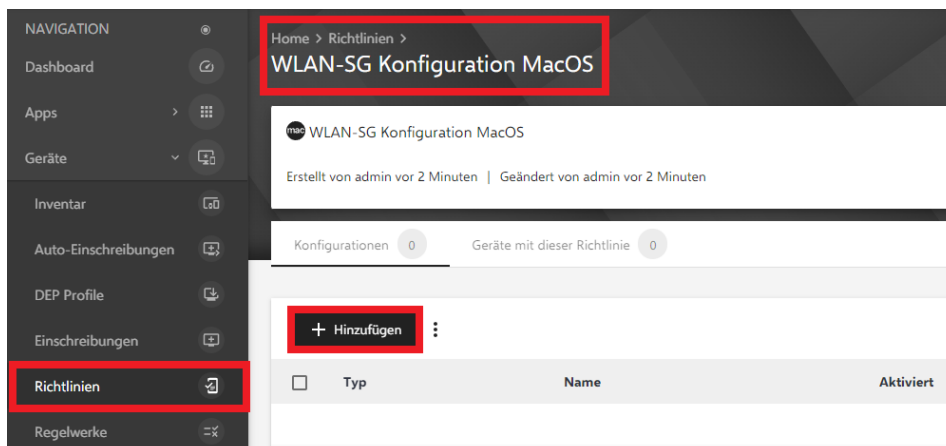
NAVIGATION
Dashboard
Apps
Geräte
Inventar
Auto-Einschreibungen
DEP Profile
Einschreibungen
Richtlinien
Regelwerke

Home > Richtlinien >
WLAN-SG Konfiguration MacOS

mac WLAN-SG Konfiguration MacOS

Erstellt von admin vor 2 Minuten | Geändert von admin vor 2 Minuten

Konfigurationen 0
Geräte mit dieser Richtlinie 0

+ Hinzufügen

| | Typ | Name | Aktiviert |
|---|---|---|---|